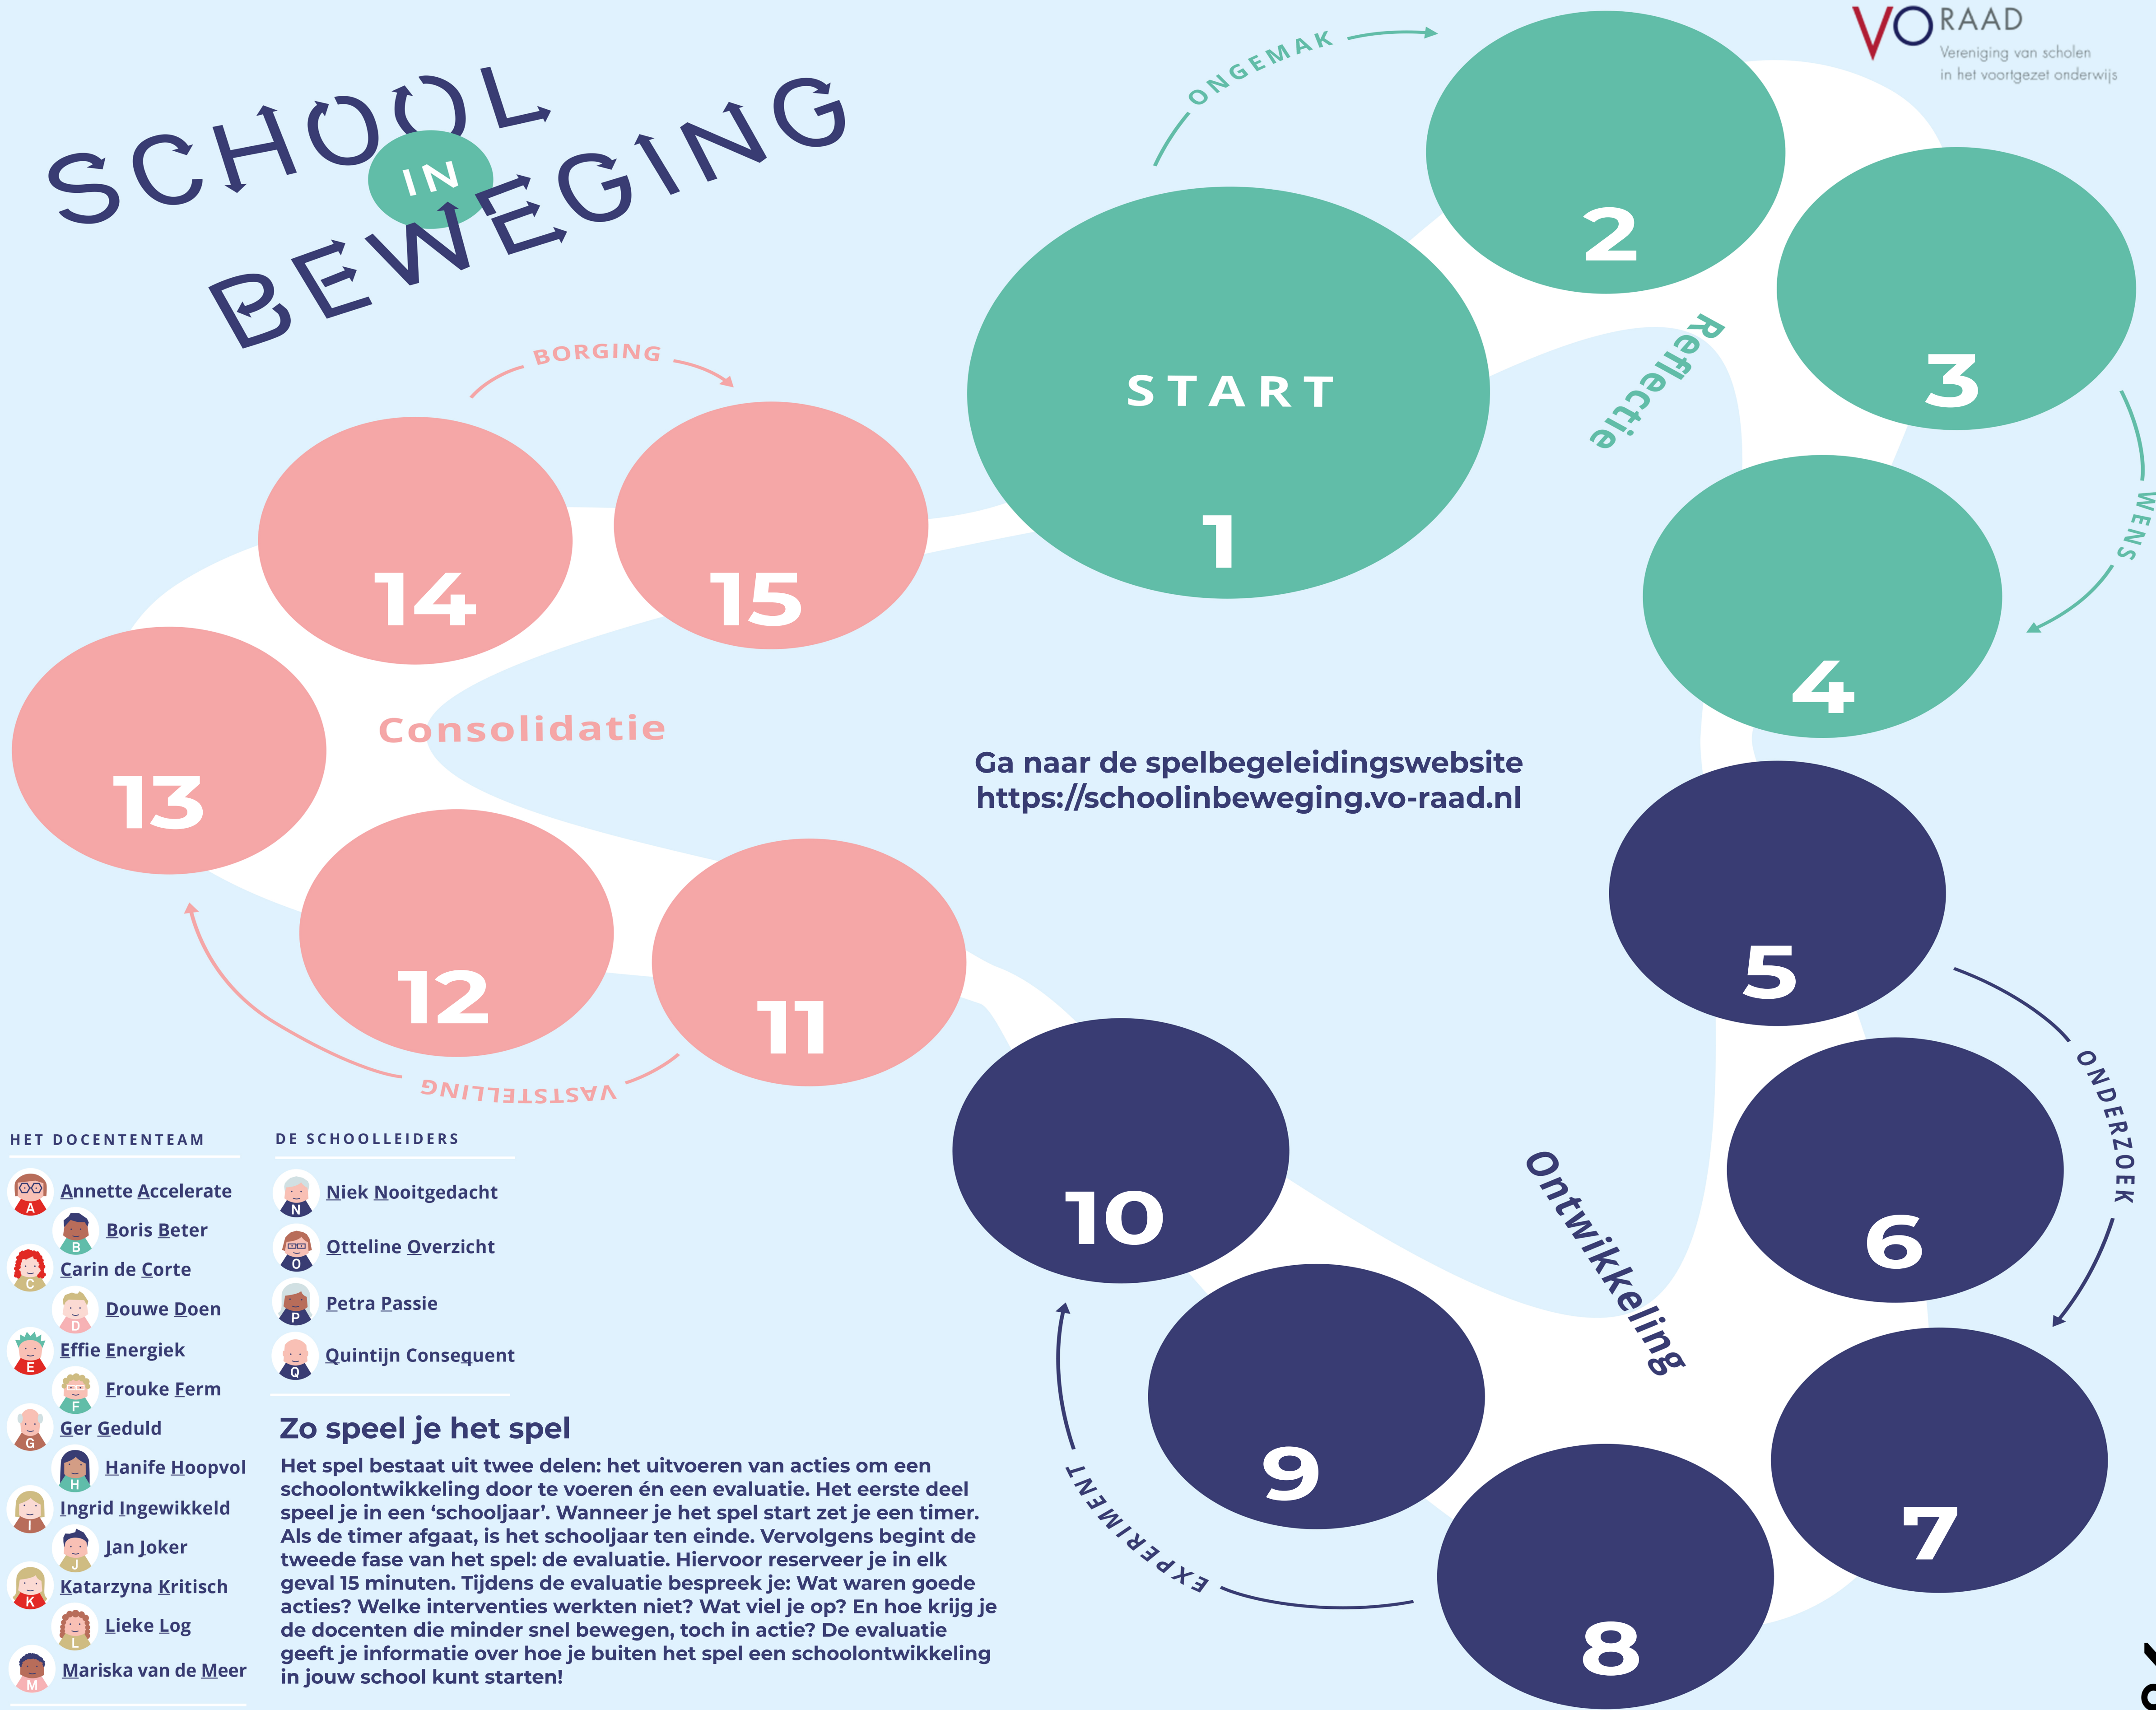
SCHOOL IN BEWEGING

VO RAAD
Vereniging van scholen in het voortgezet onderwijs

ONGEMAK

START
1

2

3

4

Reflectie

WENS

BORGING

14

15

13

Consolidatie

12

11

VASTSTELLING

Ga naar de spelbegeleidingswebsite
https://schoolinbeweging.vo-raad.nl

5

ONDERZOEK

6

7

8

9

10

Ontwikkeling

EXPERIMENT

HET DOCENTENTEAM

A Annette Accelerate
B Boris Beter
C Carin de Corte
D Douwe Doen
E Effie Energiek
F Frouke Ferm
G Ger Geduld
H Hanife Hoopvol
I Ingrid Ingewikkeld
J Jan Joker
K Katarzyna Kritisch
L Lieke Log
M Mariska van de Meer

DE SCHOOLLEIDERS

N Niek Nooitgedacht
O Otteline Overzicht
P Petra Passie
Q Quintijn Consequent

Zo speel je het spel

Het spel bestaat uit twee delen: het uitvoeren van acties om een schoolontwikkeling door te voeren én een evaluatie. Het eerste deel speel je in een 'schooljaar'. Wanneer je het spel start zet je een timer. Als de timer afgaat, is het schooljaar ten einde. Vervolgens begint de tweede fase van het spel: de evaluatie. Hiervoor reserveer je in elk geval 15 minuten. Tijdens de evaluatie bespreek je: Wat waren goede acties? Welke interventies werkten niet? Wat viel je op? En hoe krijg je de docenten die minder snel bewegen, toch in actie? De evaluatie geeft je informatie over hoe je buiten het spel een schoolontwikkeling in jouw school kunt starten!